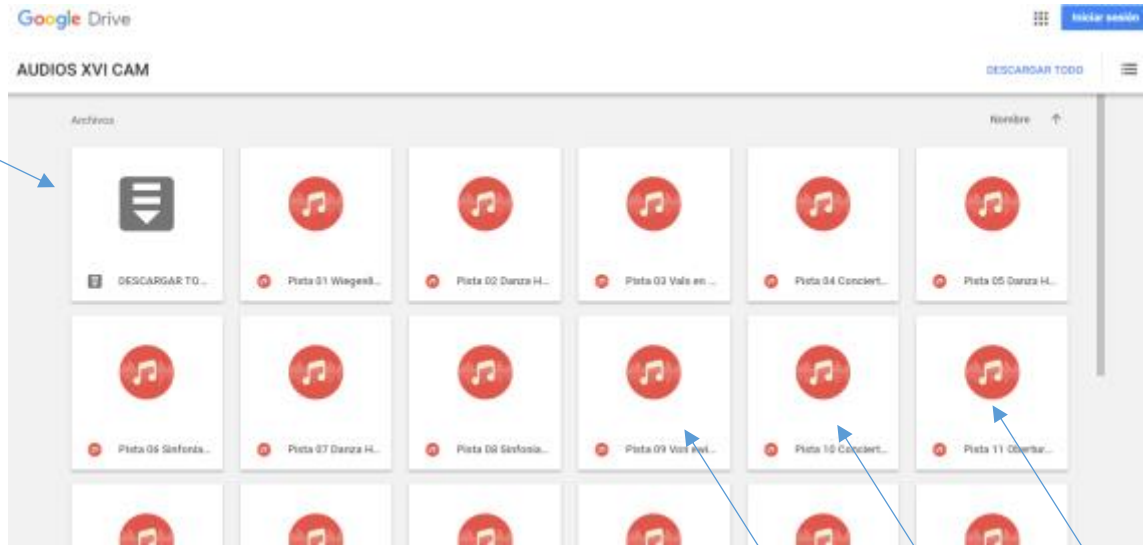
Google Drive

Iniciar sesión

AUDIOS XVI CAM

DESCARGAR TODO

Archivos

Nombre ↑

DESCARGAR TO...

Pista 01 Wiegenli...

Pista 02 Danza H...

Pista 03 Vals en ...

Pista 04 Conciert...

Pista 05 Danza H...

Pista 06 Sinfonía...

Pista 07 Danza H...

Pista 08 Sinfonía...

Pista 09 Voi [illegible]...

Pista 10 Conciert...

Pista 11 Obertur...